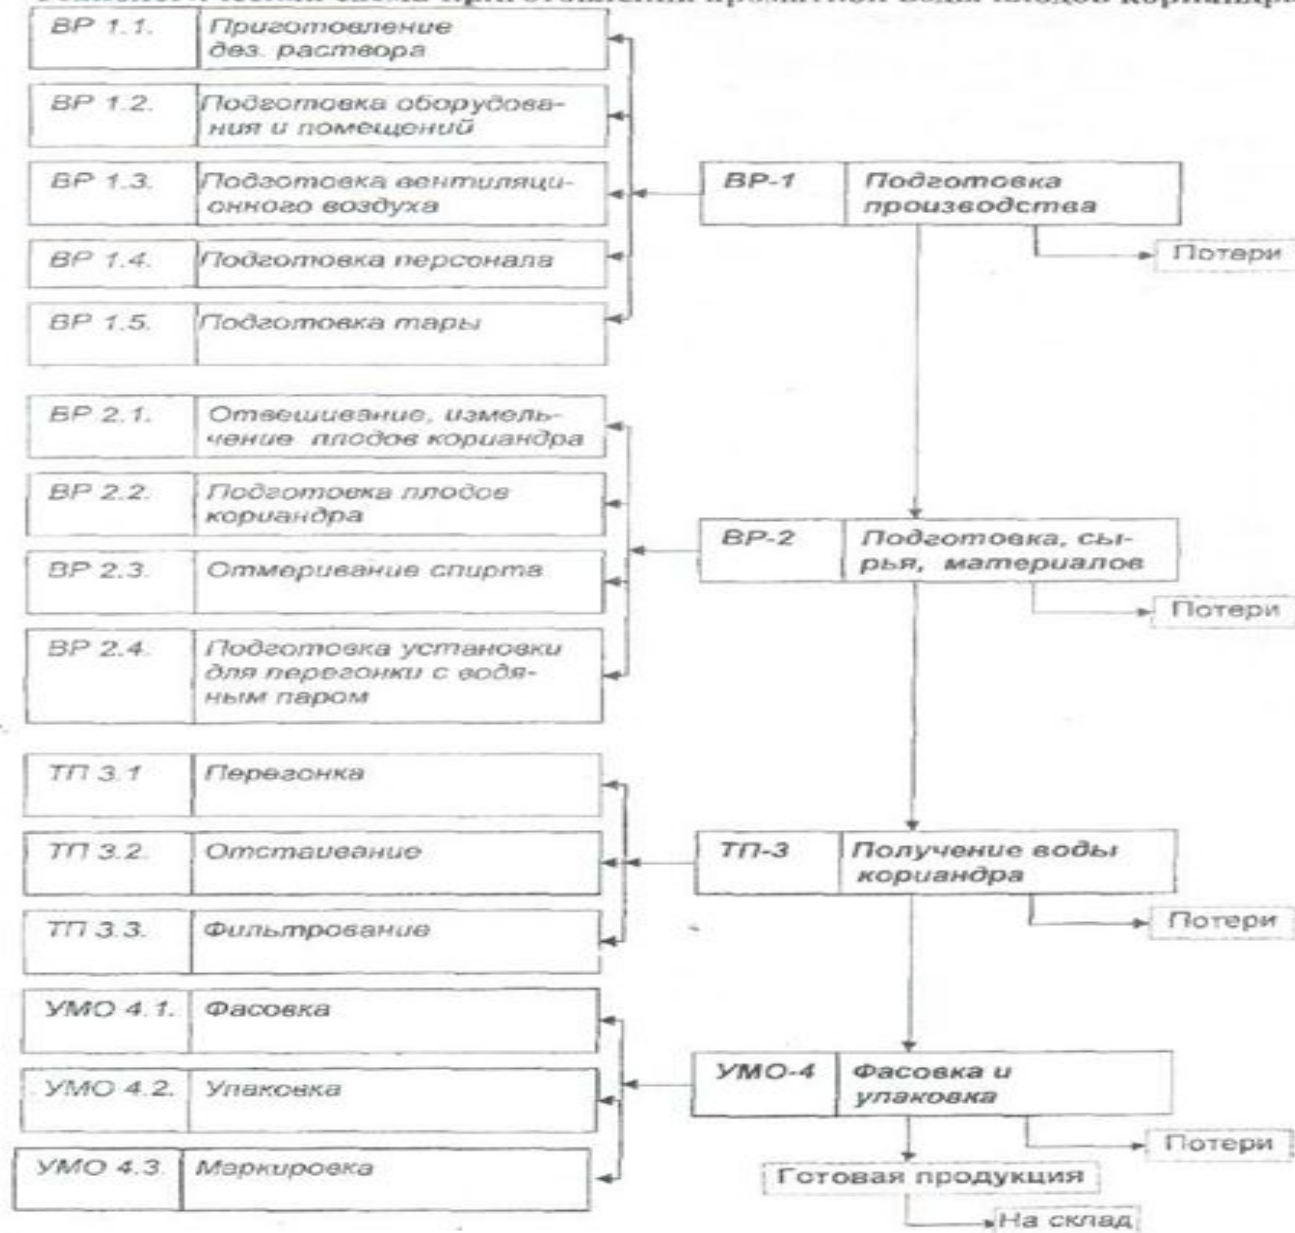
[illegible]

ВР 1.1. Приготовление дез. раствора

ВР 1.2. Подготовка оборудования и помещений

ВР 1.3. Подготовка вентиляционного воздуха

ВР 1.4. Подготовка персонала

ВР 1.5. Подготовка тары

ВР-1 Подготовка производства

Потери

ВР 2.1. Отвешивание, измельчение плодов кориандра

ВР 2.2. Подготовка плодов кориандра

ВР 2.3. Отмеривание спирта

ВР 2.4. Подготовка установки для перегонки с водяным паром

ВР-2 Подготовка, сырья, материалов

Потери

ТП 3.1 Перегонка

ТП 3.2. Отстаивание

ТП 3.3. Фильтрование

ТП-3 Получение воды кориандра

Потери

УМО 4.1. Фасовка

УМО 4.2. Упаковка

УМО 4.3. Маркировка

УМО-4 Фасовка и упаковка

Потери

Готовая продукция

На склад